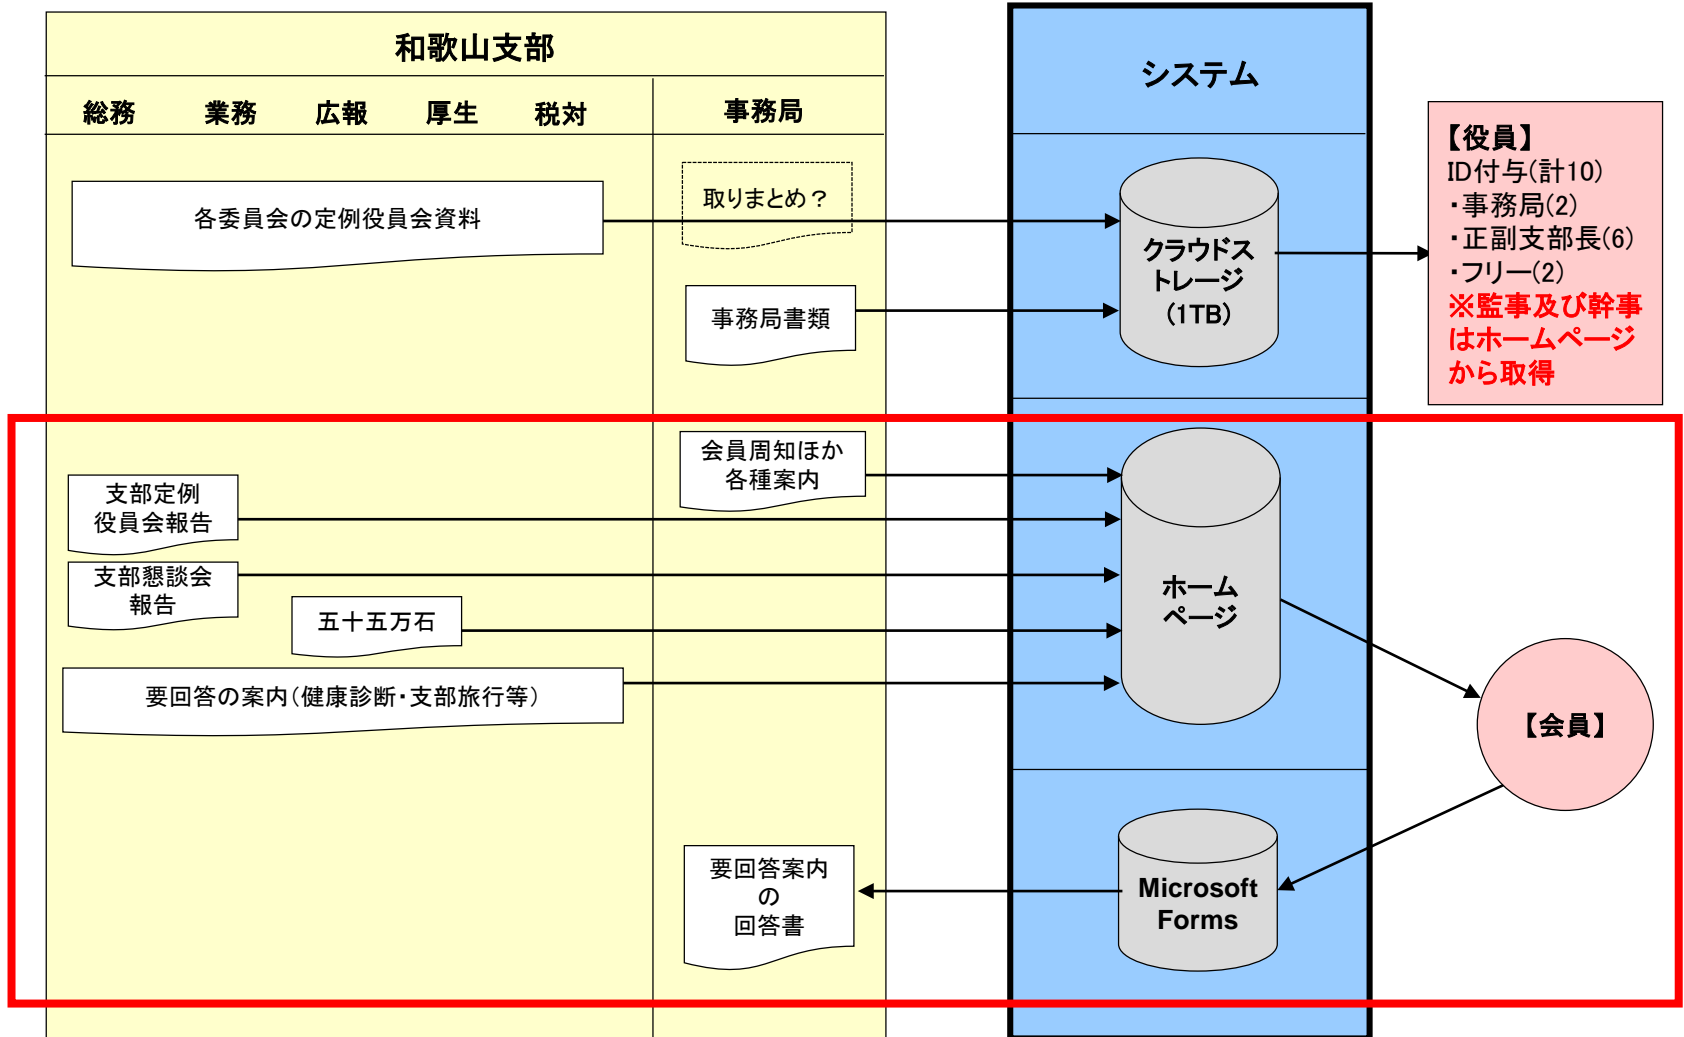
和歌山支部

総務　業務　広報　厚生　税対

事務局

システム

【役員】
ID付与(計10)
・事務局(2)
・正副支部長(6)
・フリー(2)
※監事及び幹事はホームページから取得

各委員会の定例役員会資料

取りまとめ？

クラウドストレージ（1TB）

事務局書類

会員周知ほか各種案内

支部定例役員会報告

支部懇談会報告

五十五万石

ホームページ

要回答の案内（健康診断・支部旅行等）

【会員】

要回答案内の回答書

Microsoft Forms